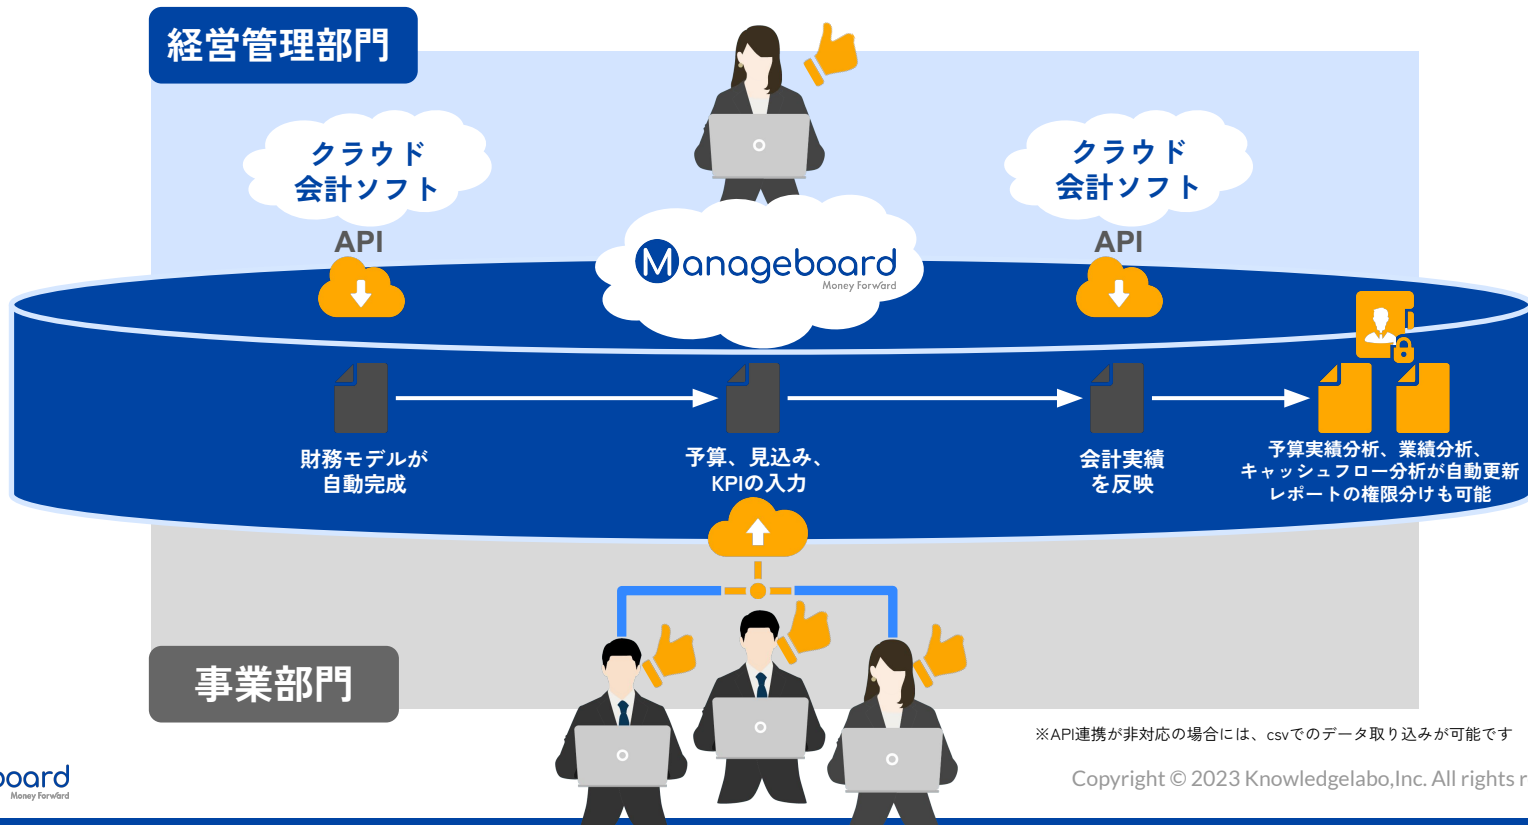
経営管理部門

クラウド
会計ソフト

API

Manageboard
Money Forward

クラウド
会計ソフト

API

財務モデルが
自動完成

予算、見込み、
KPIの入力

会計実績
を反映

予算実績分析、業績分析、
キャッシュフロー分析が自動更新
レポートの権限分けも可能

事業部門

※API連携が非対応の場合には、csvでのデータ取り込みが可能です

oard
Money Forward

Copyright © 2023 Knowledgelabo,Inc. All rights r